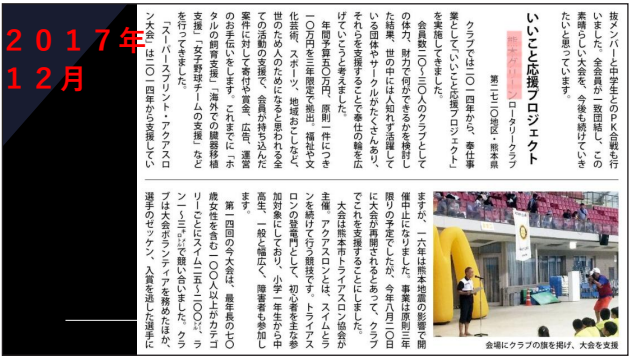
２０１７年
１２月

抜メンバーと中学生とのPK合戦も行いました。全会員が一致団結し、この素晴らしい大会を、今後も続けていきたいと思っています。

いいこと応援プロジェクト
熊本グリーン ロータリークラブ
第二七二〇地区・熊本県

クラブでは二〇一四年から、奉仕事業として「いいこと応援プロジェクト」を実施してきました。

会員数二〇～三〇人のクラブとしての体力、財力で何ができるかを検討した結果、世の中には人知れず活躍している団体やサークルがたくさんあり、それらを支援することで奉仕の輪を広げていこうと考えました。

年間予算五〇万円、原則一件につき一〇万円を三〜五件限定で、福祉や文化芸術、スポーツ、地域おこしなど、世のためひとのためになると思われる案件に対して寄付や資金、広告、運営面での活動の支援を行っています。会員が持ち込んだ案件のお手伝いをします。これまでに「ホタルの飼育支援」「海外での眼鏡移植支援」「女子野球チームの支援」などを行ってきました。

「スーパースプリント・アクアスロン大会」は二〇一四年から支援してい

会場にクラブの旗を掲げ、大会を支援

ますが、一六年は熊本地震の影響で開催中止になりました。事業は原則三年限りの予定でしたが、今年八月二〇日に大会が再開されることになり、クラブでこれを支援することにしました。

大会は熊本市トライアスロン協会が主催。アクアスロンとは、スイムとランを続けて行う競技です。トライアスロンの登竜門として、初心者を主な参加対象にしており、小学一年生から中高生、一般と幅広く、障害者も参加します。

第一四回の今大会は、最年長の七〇歳女性を含む一〇〇人以上がカテゴリーごとにスイム二五～二〇〇㍍、ラン一～三㌔で競い合いました。クラブは大会ボランティアを務めたほか、選手のゼッケン、入賞を逃した選手に